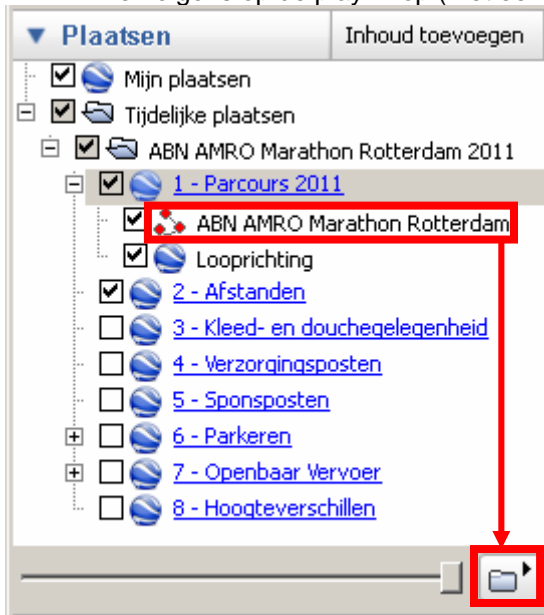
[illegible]

Plaatsen

Inhoud toevoegen

Mijn plaatsen

Tijdelijke plaatsen

ABN AMRO Marathon Rotterdam 2011

1 - Parcours 2011

ABN AMRO Marathon Rotterdam

Looprichting

2 - Afstanden

3 - Kleed- en douchegelegenheid

4 - Verzorgingsposten

5 - Sponsposten

6 - Parkeren

7 - Openbaar Vervoer

8 - Hoogteverschillen